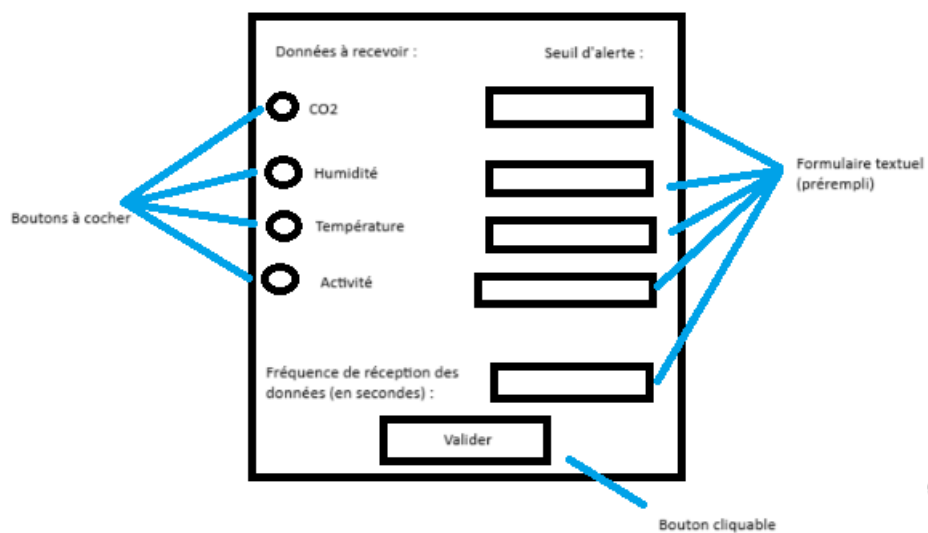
Données à recevoir :

Seuil d'alerte :

CO2

Humidité

Température

Activité

Boutons à cocher

Formulaire textuel (prérempli)

Fréquence de réception des données (en secondes) :

Valider

Bouton cliquable